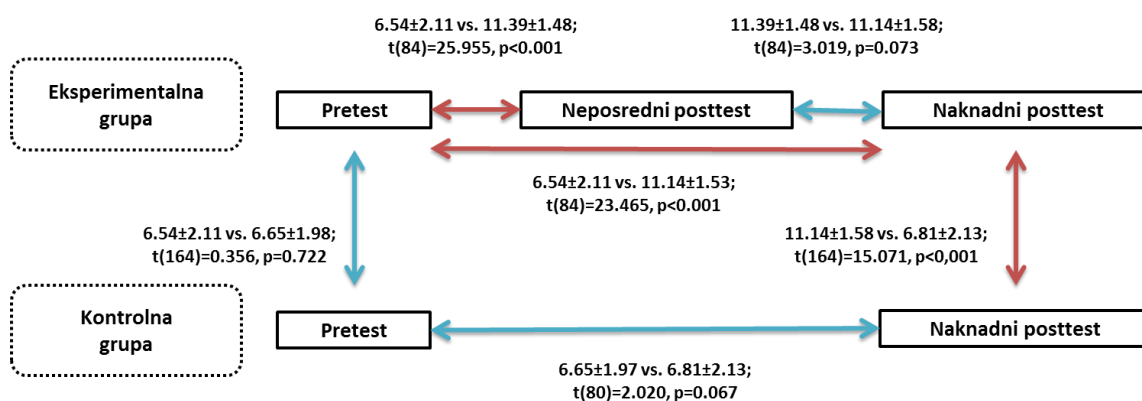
6.54±2.11 vs. 11.39±1.48;
t(84)=25.955, p<0.001

11.39±1.48 vs. 11.14±1.58;
t(84)=3.019, p=0.073

Eksperimentalna grupa

Pretest

Neposredni posttest

Naknadni posttest

6.54±2.11 vs. 11.14±1.53;
t(84)=23.465, p<0.001

6.54±2.11 vs. 6.65±1.98;
t(164)=0.356, p=0.722

11.14±1.58 vs. 6.81±2.13;
t(164)=15.071, p<0,001

Kontrolna grupa

Pretest

Naknadni posttest

6.65±1.97 vs. 6.81±2.13;
t(80)=2.020, p=0.067